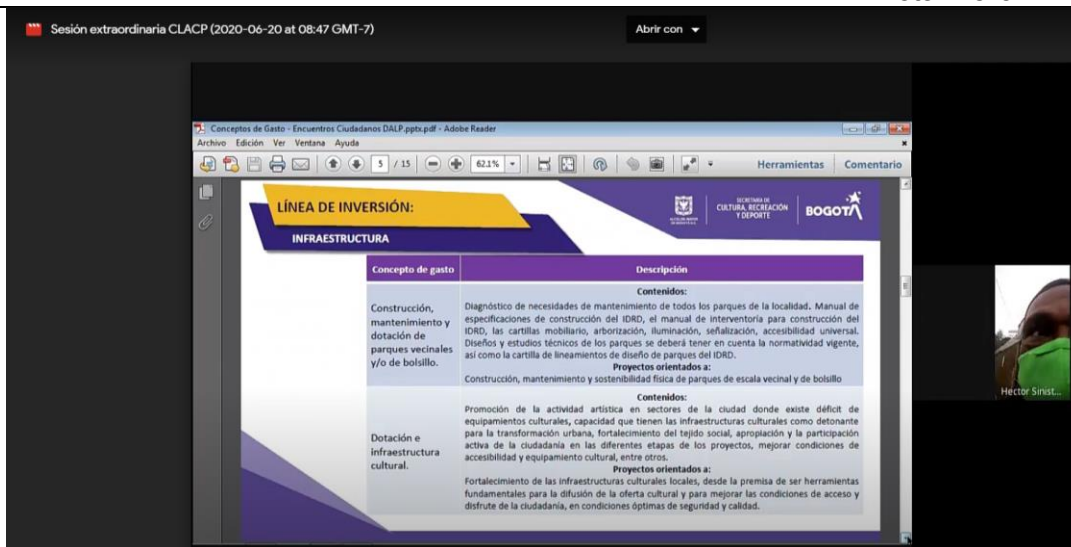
Sesión extraordinaria CLACP (2020-06-20 at 08:47 GMT-7)

Abrir con

Conceptos de Gasto - Encuentros Ciudadanos DALP.pptx.pdf - Adobe Reader

Archivo Edición Ver Ventana Ayuda

5 / 15 62.1%

Herramientas Comentario

LÍNEA DE INVERSIÓN:

INFRAESTRUCTURA

SECRETARÍA DE CULTURA, RECREACIÓN Y DEPORTE

BOGOTÁ

| Concepto de gasto | Descripción |
|---|---|
| Construcción, mantenimiento y dotación de parques vecinales y/o de bolsillo. | **Contenidos:** Diagnóstico de necesidades de mantenimiento de todos los parques de la localidad. Manual de especificaciones de construcción del IDRD, el manual de interventoría para construcción del IDRD, las cartillas mobiliario, arborización, iluminación, señalización, accesibilidad universal. Diseños y estudios técnicos de los parques se deberá tener en cuenta la normatividad vigente, así como la cartilla de lineamientos de diseño de parques del IDRD. **Proyectos orientados a:** Construcción, mantenimiento y sostenibilidad física de parques de escala vecinal y de bolsillo |
| Dotación e infraestructura cultural. | **Contenidos:** Promoción de la actividad artística en sectores de la ciudad donde existe déficit de equipamientos culturales, capacidad que tienen las infraestructuras culturales como detonante para la transformación urbana, fortalecimiento del tejido social, apropiación y la participación activa de la ciudadanía en las diferentes etapas de los proyectos, mejorar condiciones de accesibilidad y equipamiento cultural, entre otros. **Proyectos orientados a:** Fortalecimiento de las infraestructuras culturales locales, desde la premisa de ser herramientas fundamentales para la difusión de la oferta cultural y para mejorar las condiciones de acceso y disfrute de la ciudadanía, en condiciones óptimas de seguridad y calidad. |

Hector Sinist...